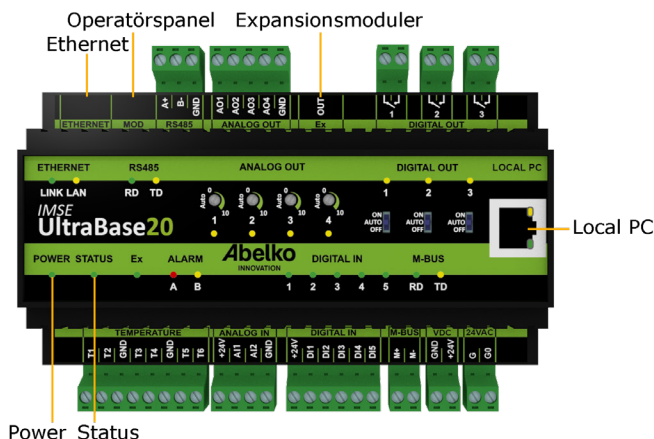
Operatörspanel Expansionsmoduler
Ethernet

ETHERNET MOD RS485 A+ B- GND ANALOG OUT AO1 AO2 AO3 AO4 GND Ex OUT DIGITAL OUT 1 2 3

ETHERNET RS485 ANALOG OUT DIGITAL OUT LOCAL PC
LINK LAN RD TD
Auto 0 10 1
Auto 0 10 2
Auto 0 10 3
Auto 0 10 4
1 2 3
ON AUTO OFF
ON AUTO OFF
ON AUTO OFF
IMSE
UltraBase20
Abelko INNOVATION
Local PC
POWER STATUS Ex ALARM DIGITAL IN M-BUS
A B 1 2 3 4 5 RD TD

TEMPERATURE T1 T2 GND T3 T4 GND T5 T6
ANALOG IN +24V AI1 AI2 GND
DIGITAL IN +24V DI1 DI2 DI3 DI4 DI5
M-BUS M+ M-
VDC GND +24V
24VAC G G0

Power Status